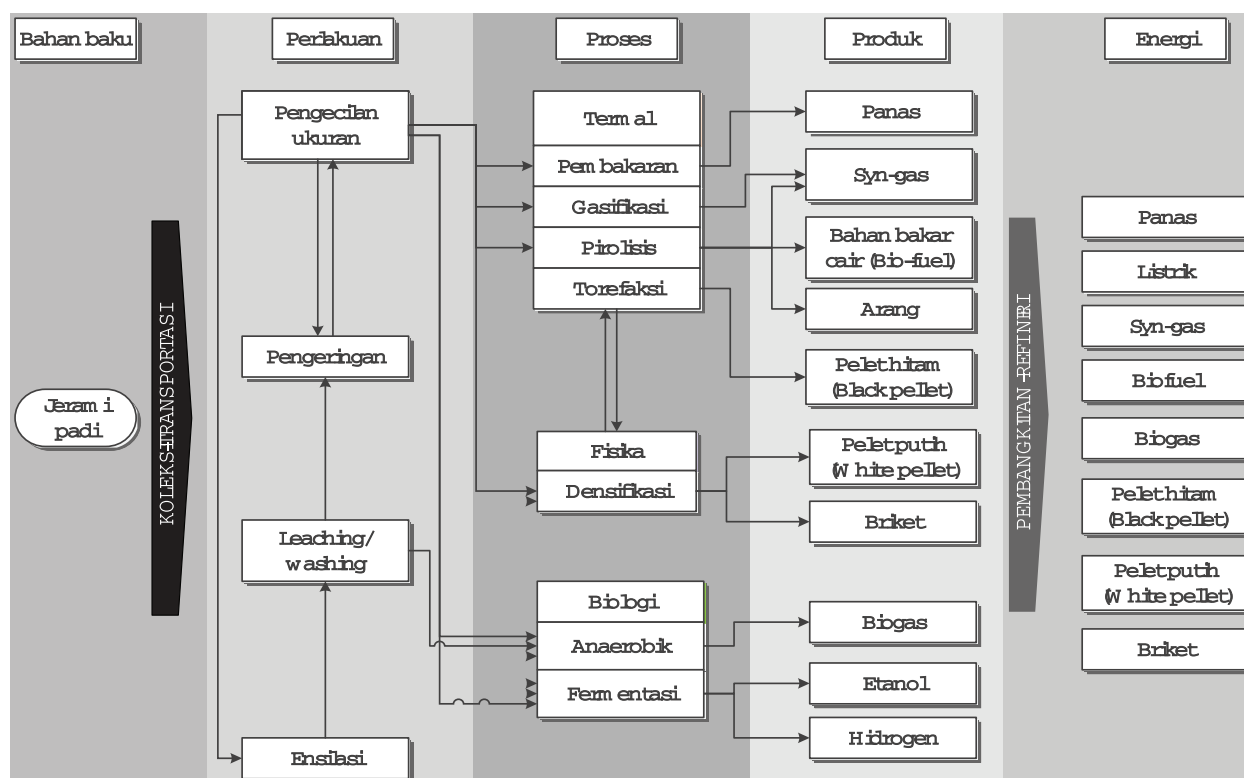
Bahan baku

Perlakuan

Proses

Produk

Energi

Jerami padi

KOLEKSI-TRANSPORTASI

Pengecilan ukuran

Pengeringan

Leaching/ washing

Ensilasi

Termal

Pembakaran

Gasifikasi

Pirolisis

Torefaksi

Fisika

Densifikasi

Biologi

Anaerobik

Fermentasi

Panas

Syn-gas

Bahan bakar cair (Bio-fuel)

Arang

Pelet hitam (Black pellet)

Pelet putih (White pellet)

Briket

Biogas

Etanol

Hidrogen

PEMBANGKITAN-REFINERI

Panas

Listrik

Syn-gas

Biofuel

Biogas

Pelet hitam (Black pellet)

Pelet putih (White pellet)

Briket